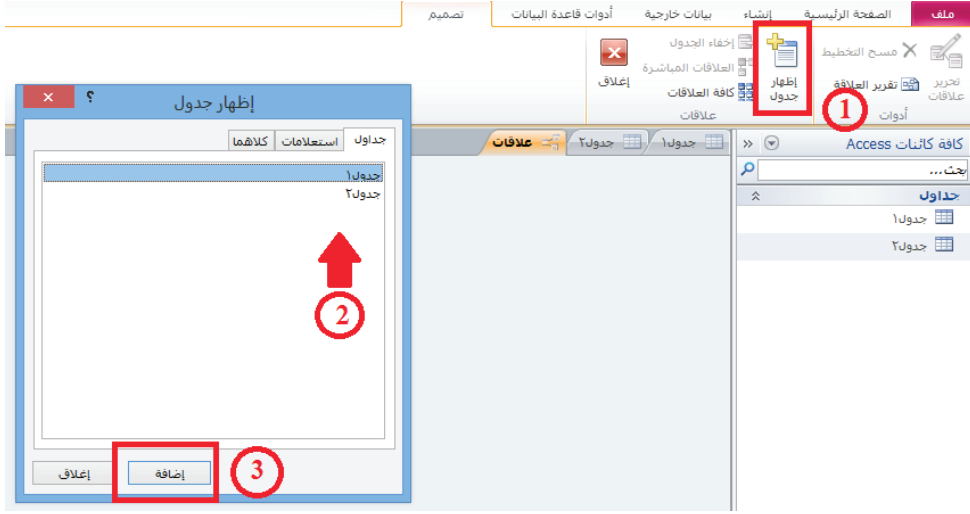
ملف
الصفحة الرئيسية
إنشاء
بيانات خارجية
أدوات قاعدة البيانات
تصميم

تحرير علاقات
مسح التخطيط
تقرير العلاقة
أدوات
إظهار جدول
إخفاء الجدول
العلاقات المباشرة
كافة العلاقات
علاقات
إغلاق

1

إظهار جدول
؟
جداول
استعلامات
كلاهما
جدول١
جدول٢

2

إضافة
إغلاق

3

كافة كائنات Access
بحث...
جداول
جدول١
جدول٢

علاقات
جدول٢
جدول١